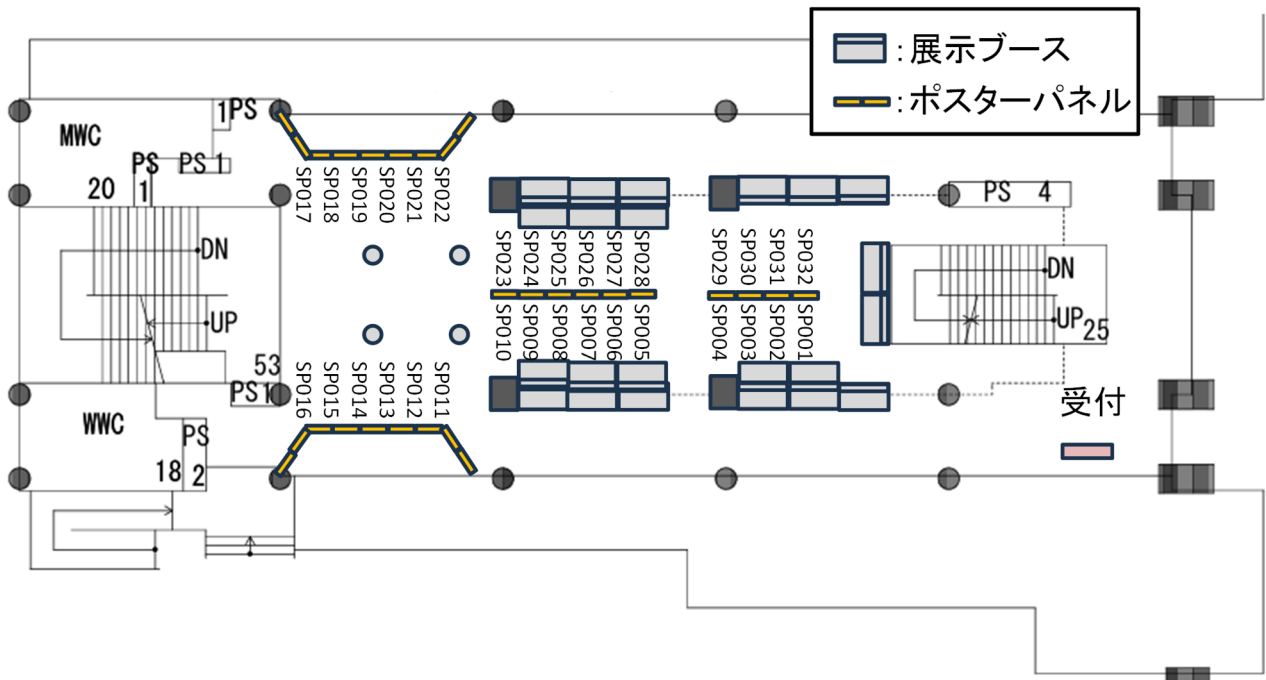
:展示ブース
:ポスターパネル

1PS
MWC
PS PS 1
20 1
DN
UP
53
PS1
WWC
PS
18 2

SP017 SP018 SP019 SP020 SP021 SP022
SP023 SP024 SP025 SP026 SP027 SP028
SP029 SP030 SP031 SP032
SP010 SP009 SP008 SP007 SP006 SP005
SP004 SP003 SP002 SP001
SP016 SP015 SP014 SP013 SP012 SP011

PS 4
DN
UP
25
受付